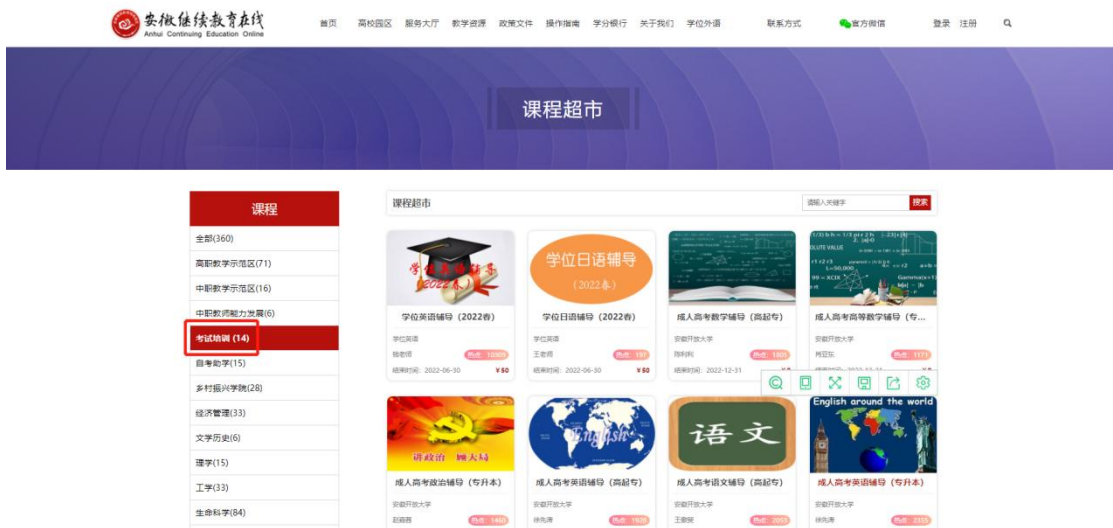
安徽继续教育在线
Anhui Continuing Education Online

首页 高校园区 服务大厅 教学资源 政策文件 操作指南 学分银行 关于我们 学位外语 联系方式 官方微信 登录 注册

课程超市

课程
全部(360)
高职教学示范区(71)
中职教学示范区(16)
中职教师能力发展(6)
考试培训 (14)
自考助学(15)
乡村振兴学院(28)
经济管理(33)
文学历史(6)
理学(15)
工学(33)
生命科学(84)

课程超市
请输入关键字 搜索

学位英语辅导 (2022春)
学位英语辅导（2022春）
学位英语
徐老师 热点: 10009
结束时间: 2022-06-30 ¥50

学位日语辅导 (2022春)
学位日语辅导（2022春）
学位英语
王老师 热点: 197
结束时间: 2022-06-30 ¥50

成人高考数学辅导（高起专）
安徽开放大学
陈利利 热点: 1001
结束时间: 2022-12-31

成人高考高等数学辅导（专…
安徽开放大学
何亚东 热点: 1171

讲政治 顾大局
成人高考政治辅导（专升本）
安徽开放大学
赵善器 热点: 1460

English
成人高考英语辅导（高起专）
安徽开放大学
徐先涛 热点: 1928

语文
成人高考语文辅导（高起专）
安徽开放大学
王谢斌 热点: 2053

English around the world
成人高考英语辅导（专升本）
安徽开放大学
徐先涛 热点: 2335